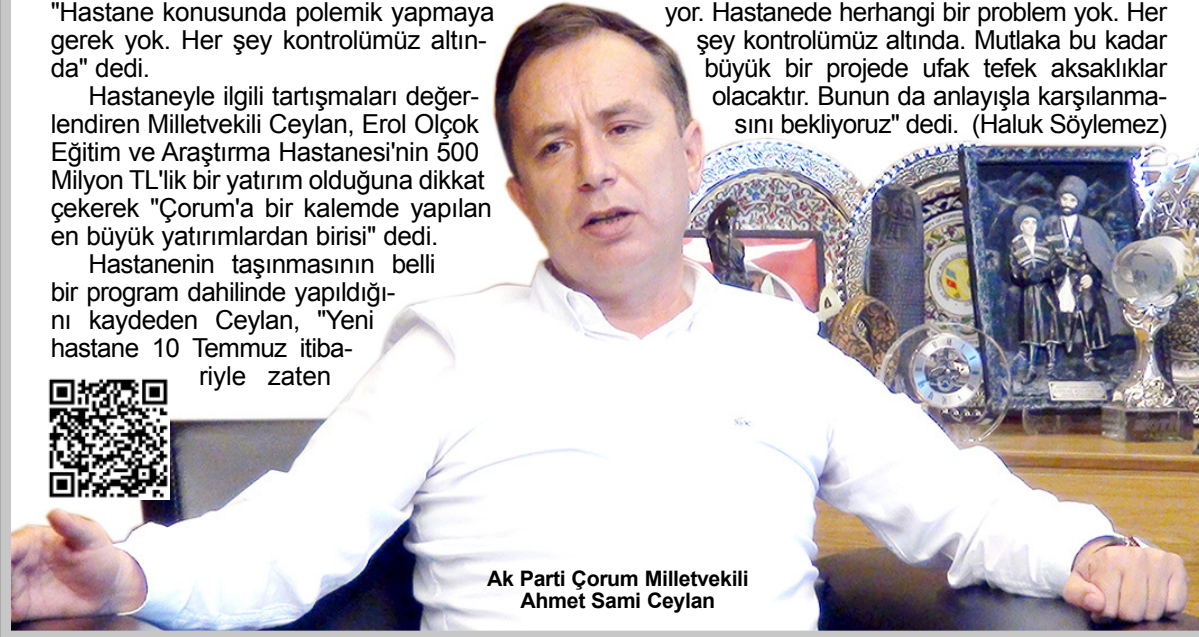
"Hastane konusunda polemik yapmaya gerek yok. Her şey kontrolümüz altında" dedi.

Hastaneyle ilgili tartışmaları değerlendiren Milletvekili Ceylan, Erol Olçok Eğitim ve Araştırma Hastanesi'nin 500 Milyon TL'lik bir yatırım olduğuna dikkat çekerek "Çorum'a bir kalemde yapılan en büyük yatırımlardan birisi" dedi.

Hastanenin taşınmasının belli bir program dahilinde yapıldığını kaydeden Ceylan, "Yeni hastane 10 Temmuz itibariyle zaten

yor. Hastanede herhangi bir problem yok. Her şey kontrolümüz altında. Mutlaka bu kadar büyük bir projede ufak tefek aksaklıklar olacaktır. Bunun da anlayışla karşılanmasını bekliyoruz" dedi. (Haluk Söylemez)

Ak Parti Çorum Milletvekili
Ahmet Sami Ceylan